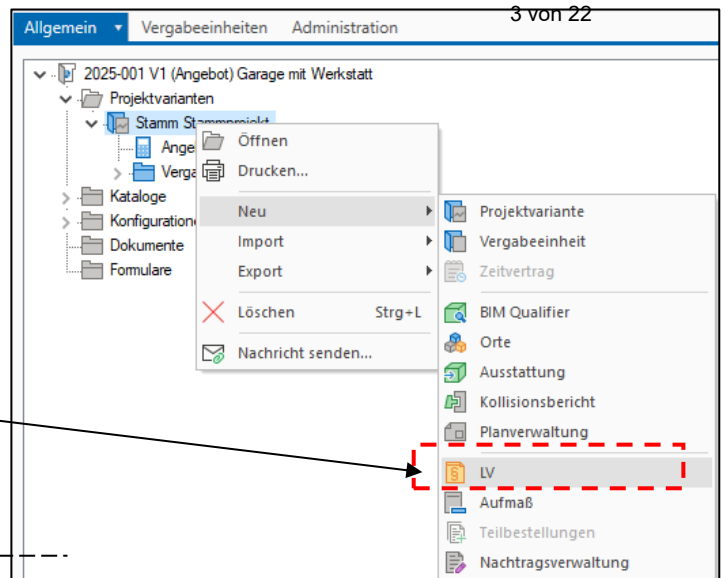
3 von 22

Allgemein ▾ Vergabeeinheiten Administration

2025-001 V1 (Angebot) Garage mit Werkstatt
Projektvarianten
Stamm Stammprojekt
Ange
Verga
Kataloge
Konfiguratione
Dokumente
Formulare

Öffnen
Drucken...
Neu
Import
Export
Löschen Strg+L
Nachricht senden...

Projektvariante
Vergabeeinheit
Zeitvertrag
BIM Qualifier
Orte
Ausstattung
Kollisionsbericht
Planverwaltung
LV
Aufmaß
Teilbestellungen
Nachtragsverwaltung